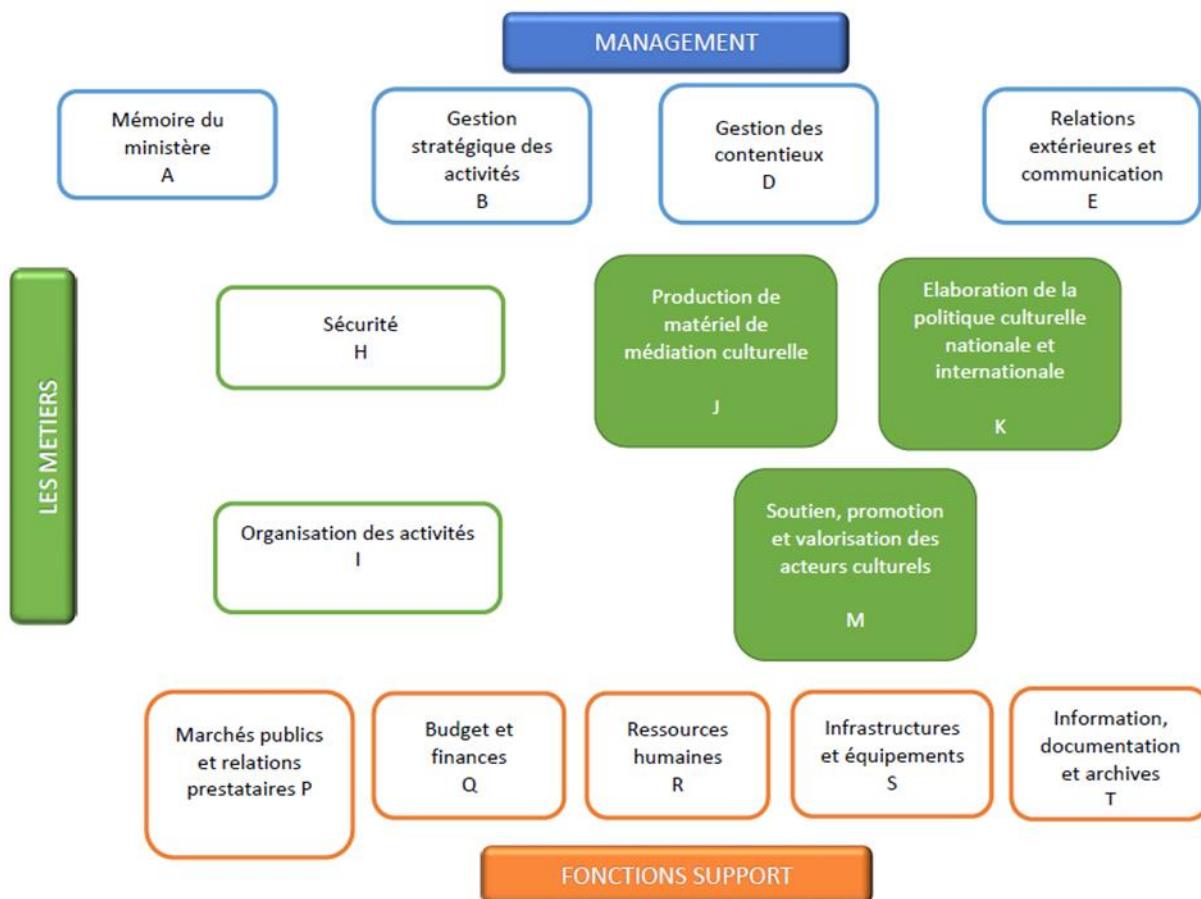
MANAGEMENT

Mémoire du ministère
A

Gestion stratégique des activités
B

Gestion des contentieux
D

Relations extérieures et communication
E

LES METIERS

Sécurité
H

Production de matériel de médiation culturelle
J

Elaboration de la politique culturelle nationale et internationale
K

Organisation des activités
I

Soutien, promotion et valorisation des acteurs culturels
M

Marchés publics et relations prestataires P

Budget et finances
Q

Ressources humaines
R

Infrastructures et équipements
S

Information, documentation et archives
T

FONCTIONS SUPPORT